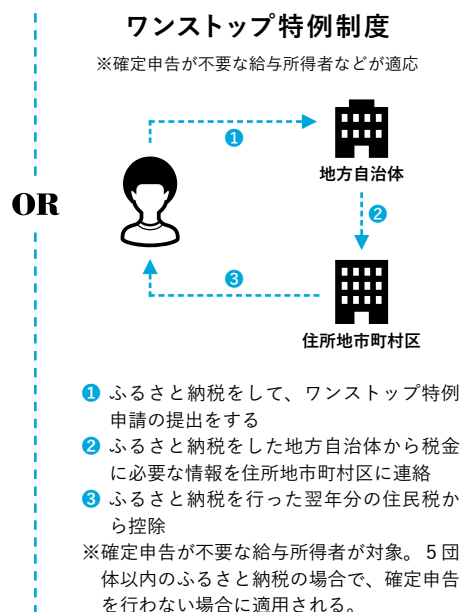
OR

ワンストップ特例制度

※確定申告が不要な給与所得者などが適応

❶

地方自治体

❷

❸

住所地市町村区

❶ ふるさと納税をして、ワンストップ特例申請の提出をする
❷ ふるさと納税をした地方自治体から税金に必要な情報を住所地市町村区に連絡
❸ ふるさと納税を行った翌年分の住民税から控除

※確定申告が不要な給与所得者が対象。5団体以内のふるさと納税の場合で、確定申告を行わない場合に適用される。